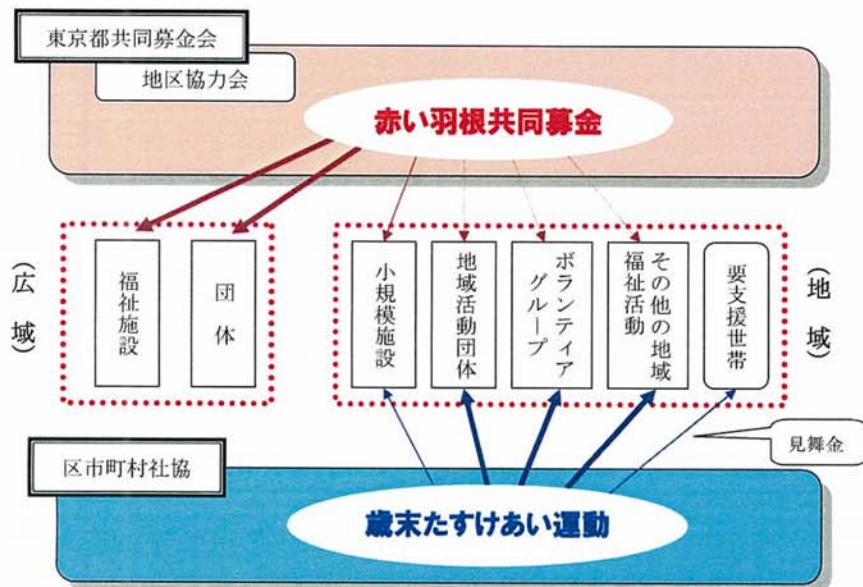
東京都共同募金会

地区協力会

赤い羽根共同募金

（広域）

福祉施設

団体

小規模施設

地域活動団体

ボランティアグループ

その他の地域福祉活動

要支援世帯

（地域）

見舞金

区市町村社協

歳末たすけあい運動